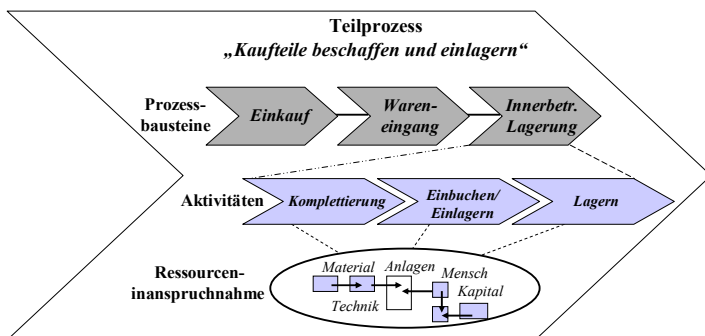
Teilprozess
„Kaufteile beschaffen und einlagern“

Prozessbausteine

Einkauf

Wareneingang

Innerbetr. Lagerung

Aktivitäten

Komplettierung

Einbuchen/ Einlagern

Lagern

Ressourceninanspruchnahme

Material

Anlagen

Mensch

Kapital

Technik